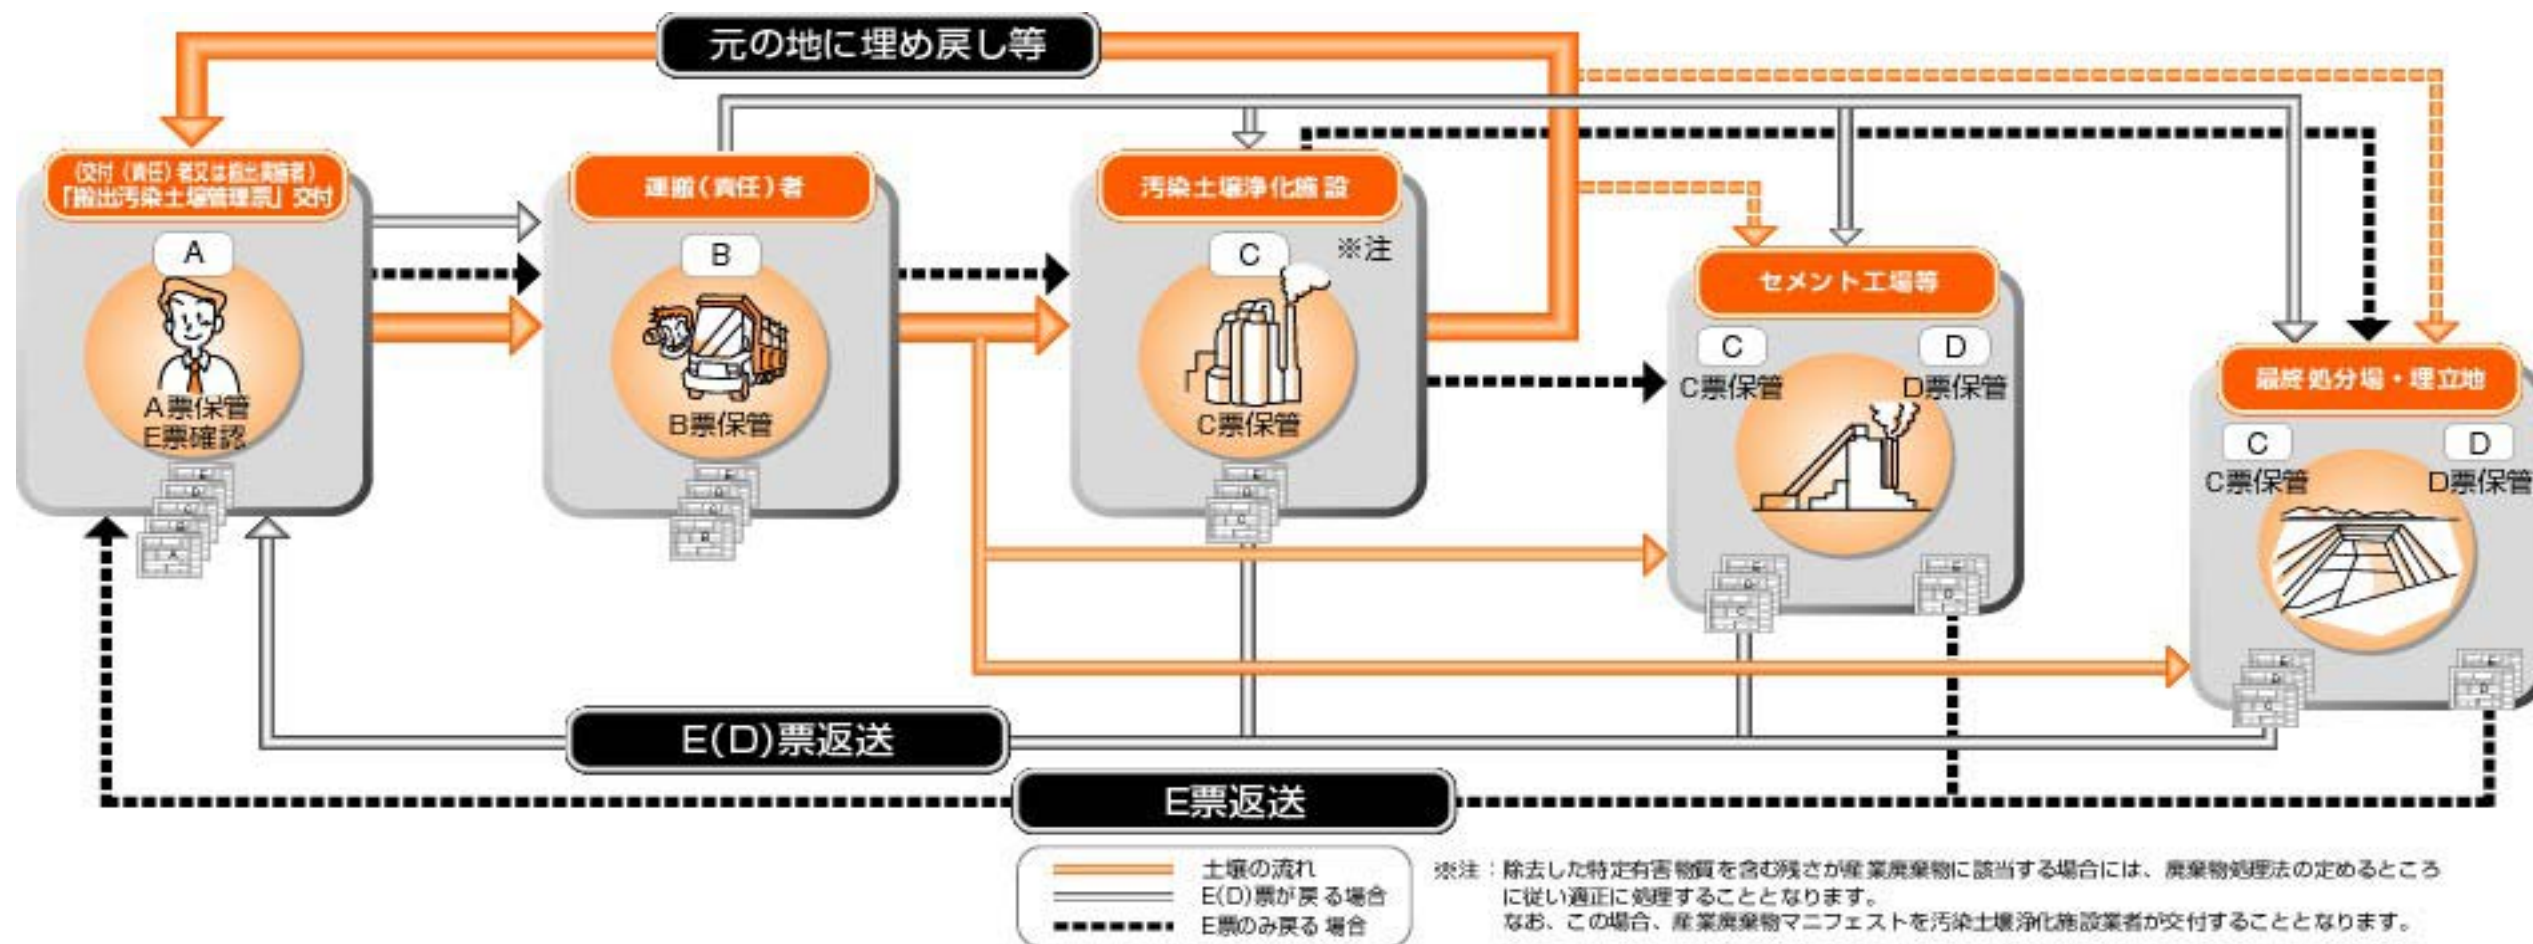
元の地に埋め戻し等

(交付（責任）者又は搬出業者)
「搬出汚染土壌管理票」交付

A

A票保管
E票確認

運搬（責任）者

B

B票保管

汚染土壌浄化施設

C

※注

C票保管

セメント工場等

C

D

C票保管

D票保管

最終処分場・埋立地

C

D

C票保管

D票保管

E(D)票返送

E票返送

土壌の流れ
E(D)票が戻る場合
E票のみ戻る場合

※注：除去した特定有害物質を含む残さが産業廃棄物に該当する場合には、廃棄物処理法の定めるところに従い適正に処理することとなります。
なお、この場合、産業廃棄物マニフェストを汚染土壌浄化施設業者が交付することとなります。